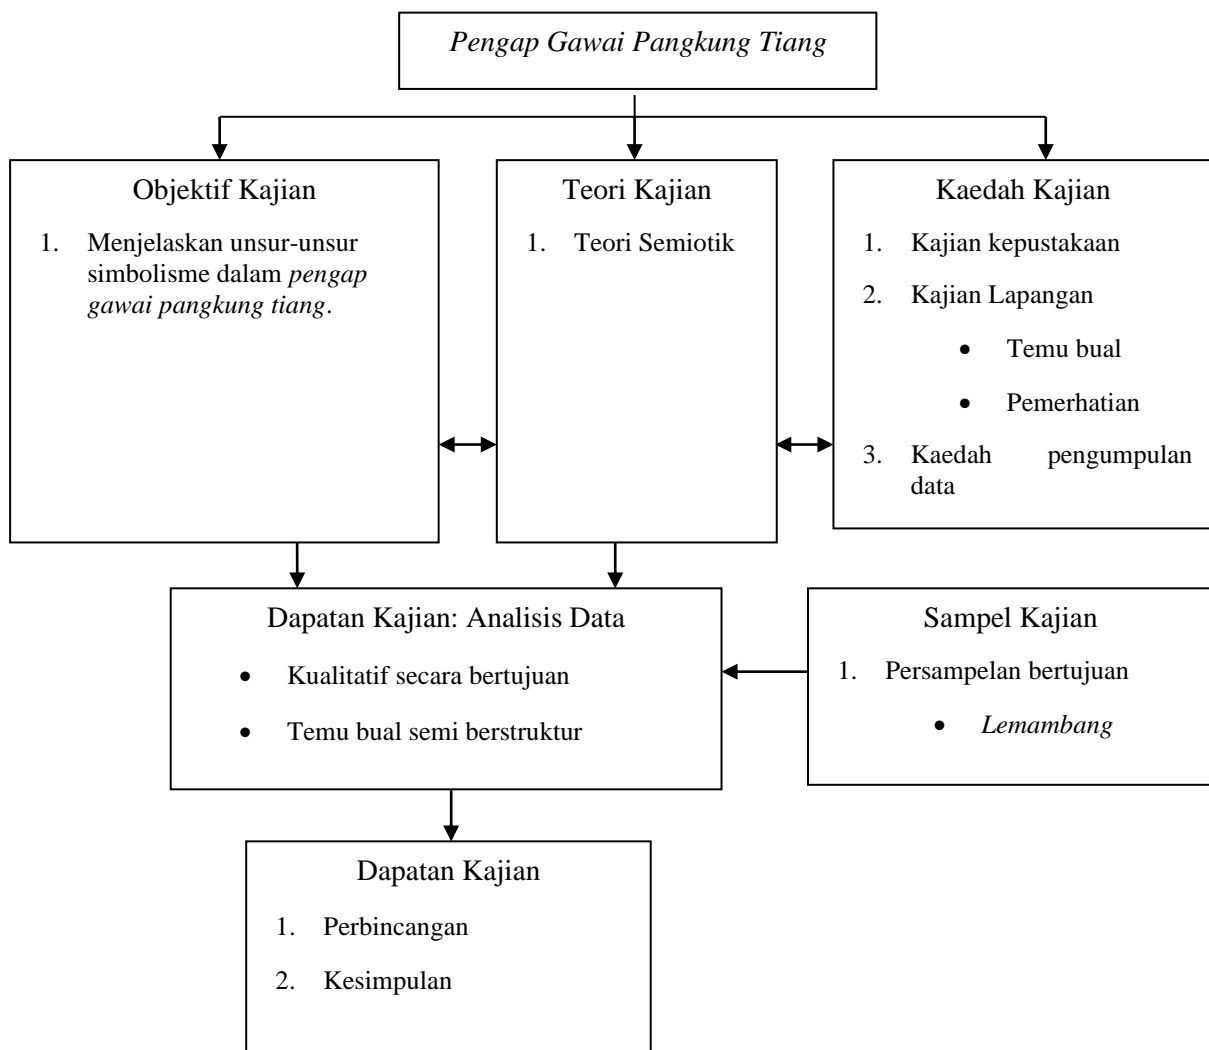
Pengap Gawai Pangkung Tiang

Objektif Kajian

1. Menjelaskan unsur-unsur simbolisme dalam pengap gawai pangkung tiang.

Teori Kajian

1. Teori Semiotik

Kaedah Kajian

1. Kajian kepustakaan
2. Kajian Lapangan
- Temu bual
- Pemerhatian
3. Kaedah pengumpulan data

Dapatan Kajian: Analisis Data

- Kualitatif secara bertujuan
- Temu bual semi berstruktur

Sampel Kajian

1. Persampelan bertujuan
- Lemambang

Dapatan Kajian

1. Perbincangan
2. Kesimpulan